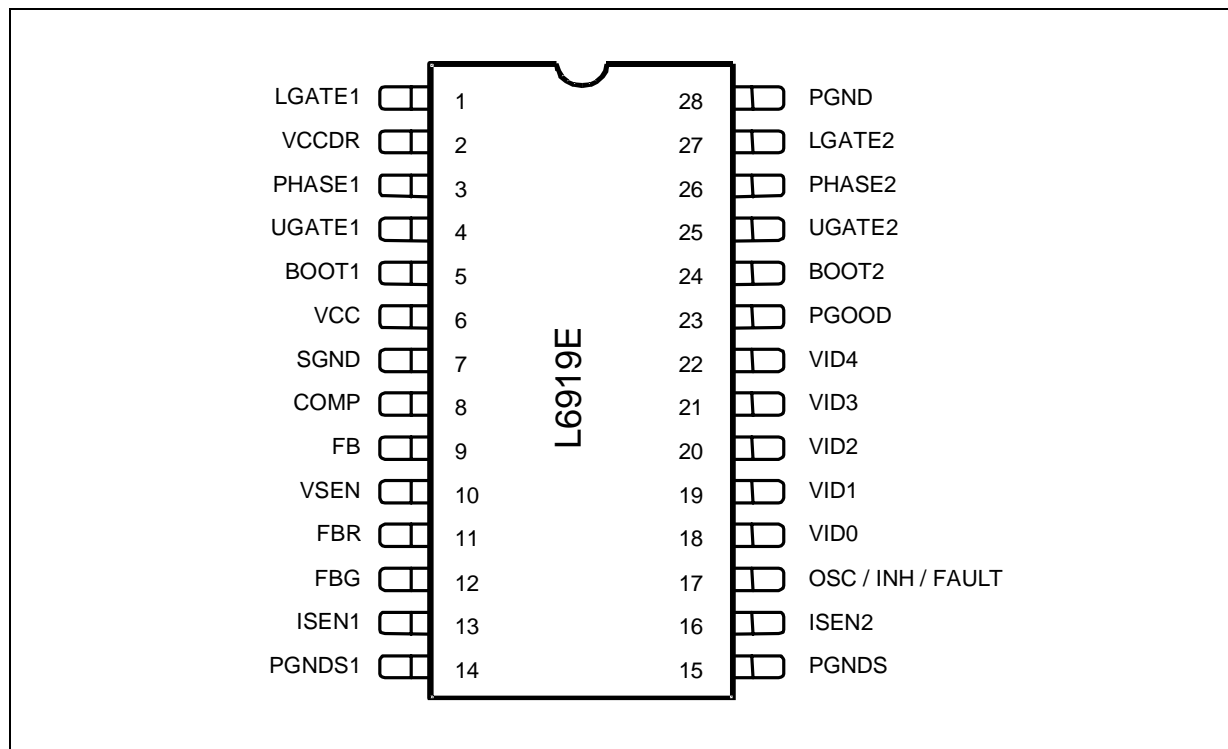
LGATE1 1
VCCDR 2
PHASE1 3
UGATE1 4
BOOT1 5
VCC 6
SGND 7
COMP 8
FB 9
VSEN 10
FBR 11
FBG 12
ISEN1 13
PGNDS1 14

L6919E

28 PGND
27 LGATE2
26 PHASE2
25 UGATE2
24 BOOT2
23 PGOOD
22 VID4
21 VID3
20 VID2
19 VID1
18 VID0
17 OSC / INH / FAULT
16 ISEN2
15 PGNDS